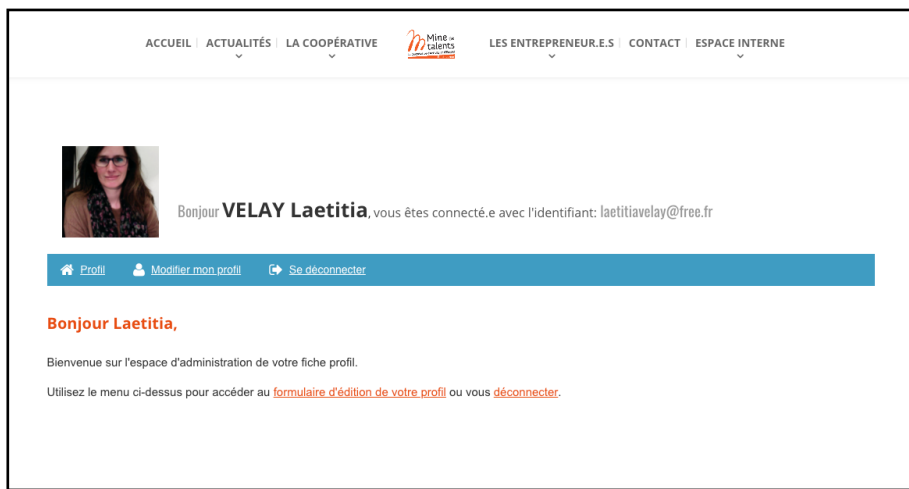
ACCUEIL | ACTUALITÉS | LA COOPÉRATIVE | Mine de talents | LES ENTREPRENEUR.E.S | CONTACT | ESPACE INTERNE

Bonjour VELAY Laetitia, vous êtes connecté.e avec l'identifiant: laetitiavelay@free.fr

Profil Modifier mon profil Se déconnecter

Bonjour Laetitia,

Bienvenue sur l'espace d'administration de votre fiche profil.

Utilisez le menu ci-dessus pour accéder au formulaire d'édition de votre profil ou vous déconnecter.